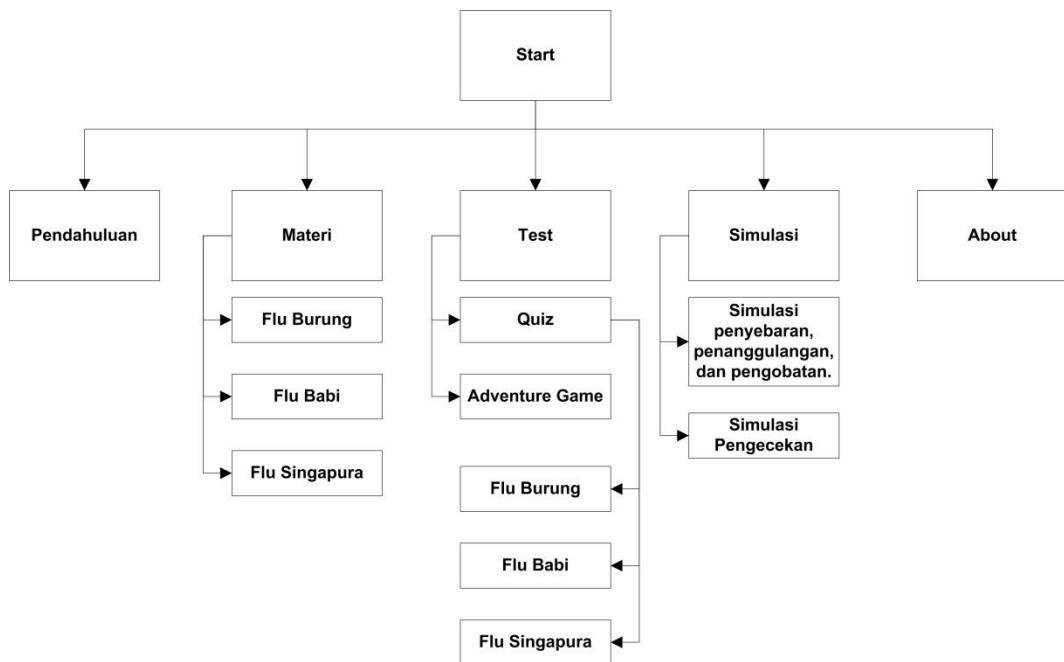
Start

Pendahuluan

Materi

Flu Burung

Flu Babi

Flu Singapura

Test

Quiz

Adventure Game

Flu Burung

Flu Babi

Flu Singapura

Simulasi

Simulasi penyebaran, penanggulangan, dan pengobatan.

Simulasi Pengecekan

About